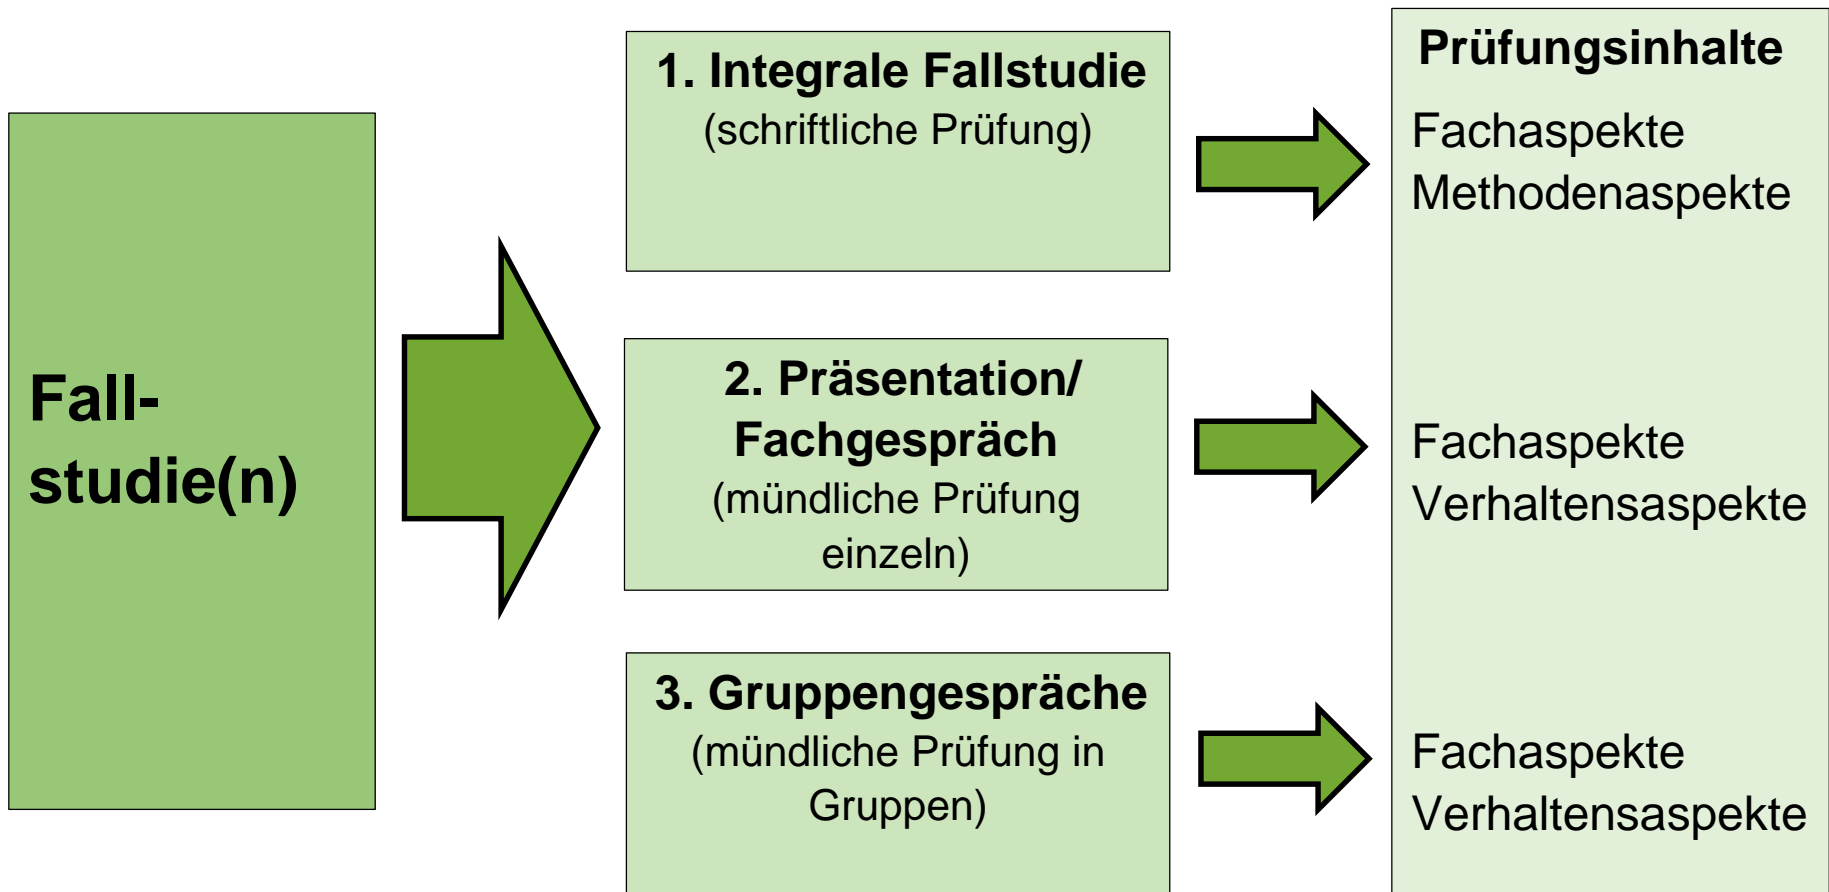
Fall-
studie(n)

1. Integrale Fallstudie
(schriftliche Prüfung)

2. Präsentation/
Fachgespräch
(mündliche Prüfung einzeln)

3. Gruppengespräche
(mündliche Prüfung in Gruppen)

Prüfungsinhalte

Fachaspekte
Methodenaspekte

Fachaspekte
Verhaltensaspekte

Fachaspekte
Verhaltensaspekte